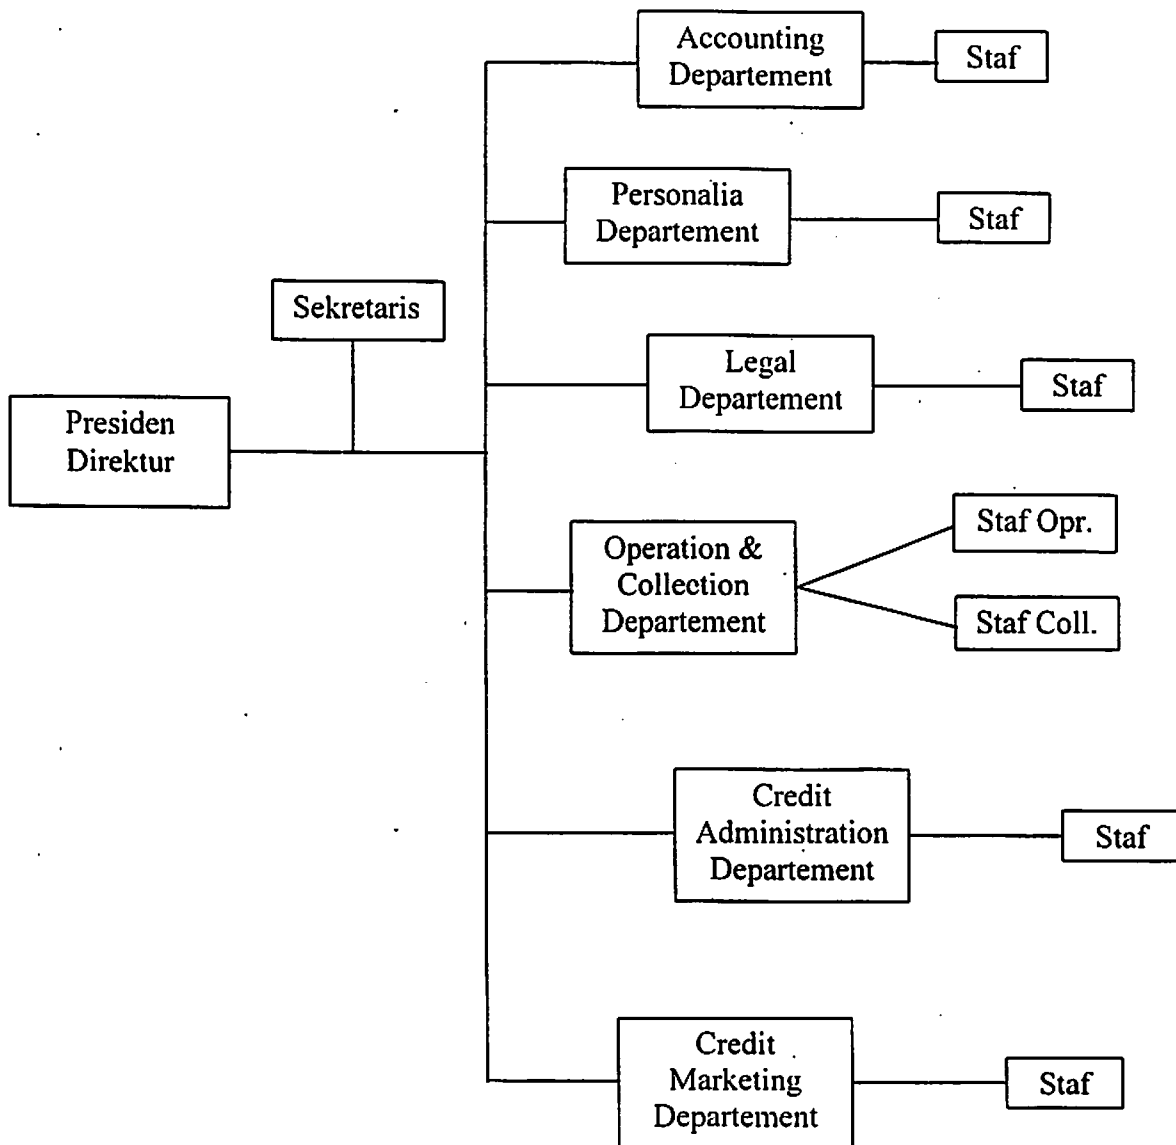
Presiden Direktur

Sekretaris

Accounting Departement

Staf

Personalia Departement

Staf

Legal Departement

Staf

Operation & Collection Departement

Staf Opr.

Staf Coll.

Credit Administration Departement

Staf

Credit Marketing Departement

Staf